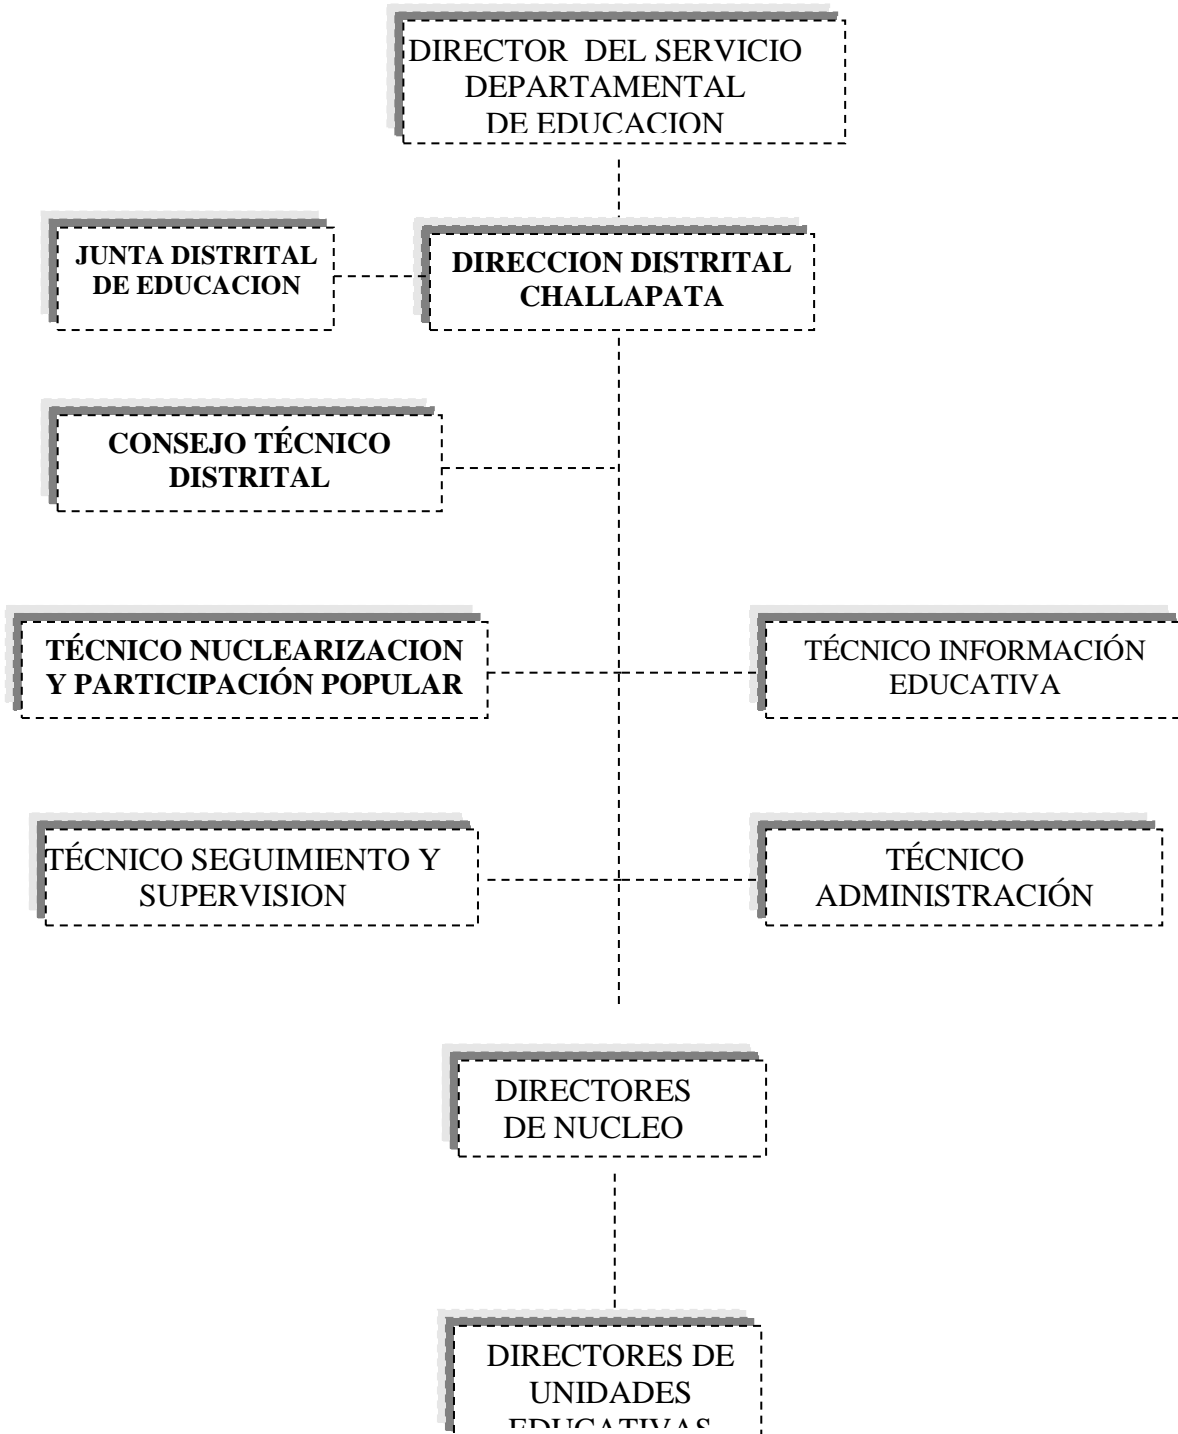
DIRECTOR DEL SERVICIO DEPARTAMENTAL DE EDUCACION

JUNTA DISTRITAL DE EDUCACION

DIRECCION DISTRITAL CHALLAPATA

CONSEJO TÉCNICO DISTRITAL

TÉCNICO NUCLEARIZACION Y PARTICIPACIÓN POPULAR

TÉCNICO INFORMACIÓN EDUCATIVA

TÉCNICO SEGUIMIENTO Y SUPERVISION

TÉCNICO ADMINISTRACIÓN

DIRECTORES DE NUCLEO

DIRECTORES DE UNIDADES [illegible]